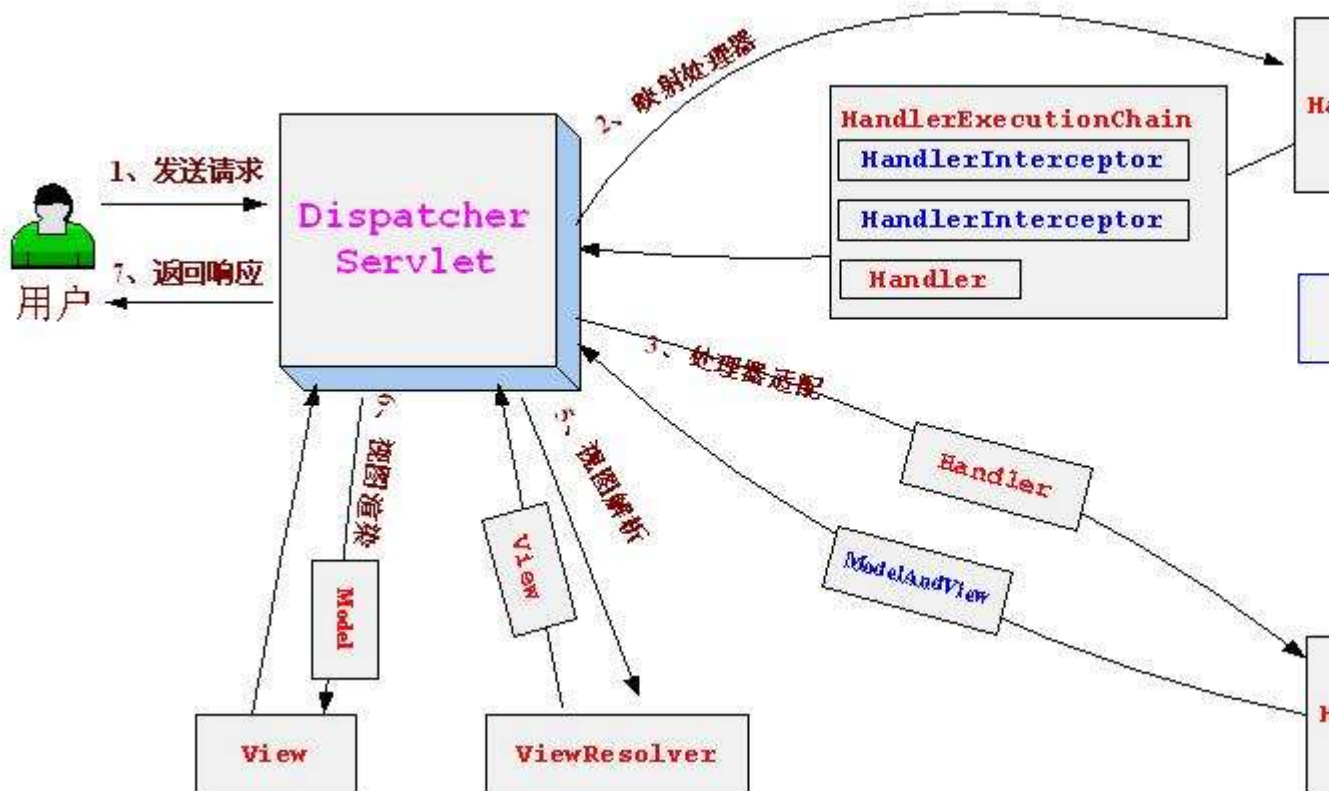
1、发送请求

7、返回响应

用户

Dispatcher Servlet

2、映射处理器

HandlerExecutionChain

HandlerInterceptor

HandlerInterceptor

Handler

Ha

3、处理器适配

Handler

ModelAndView

H

6、视图渲染

Model

View

5、视图解析

View

ViewResolver